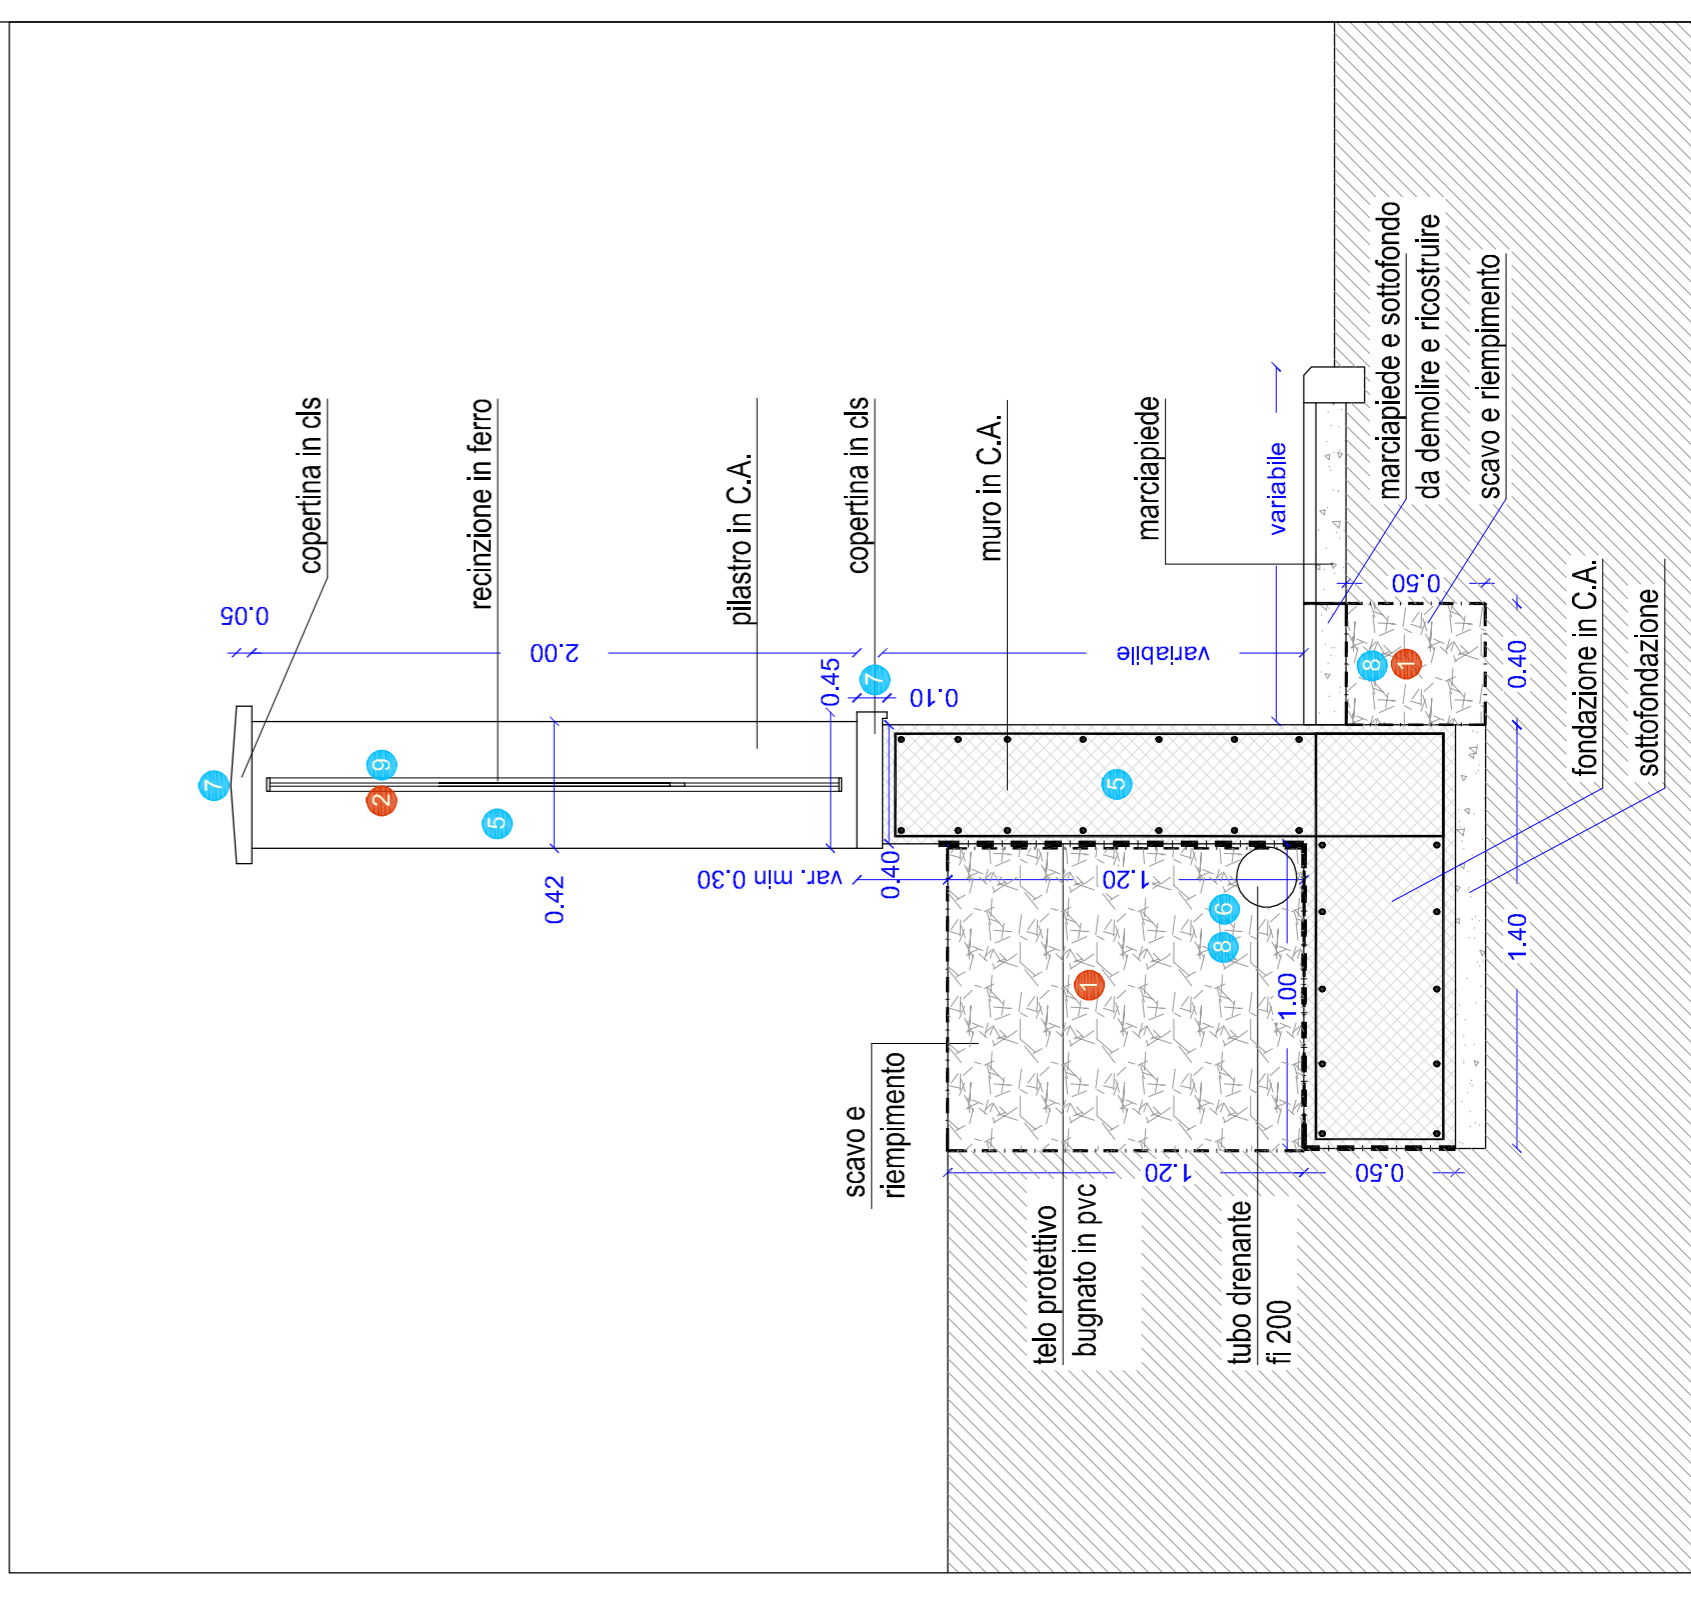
copertina in cls
recinzione in ferro
pilastro in C.A.
copertina in cls
muro in C.A.
marciapiede
variabile
marciapiede e sottofondo da demolire e ricostruire
scavo e riempimento
0.05
2.00
0.45
0.10
variabile
0.50
0.40
7
9
2
5
7
5
8
1
0.42
var. min 0.30
0.40
1.20
6
8
1
1.00
1.40
fondazione in C.A.
sottofondazione
scavo e riempimento
1.20
0.50
telo protettivo bugnato in pvc
tubo drenante fi 200